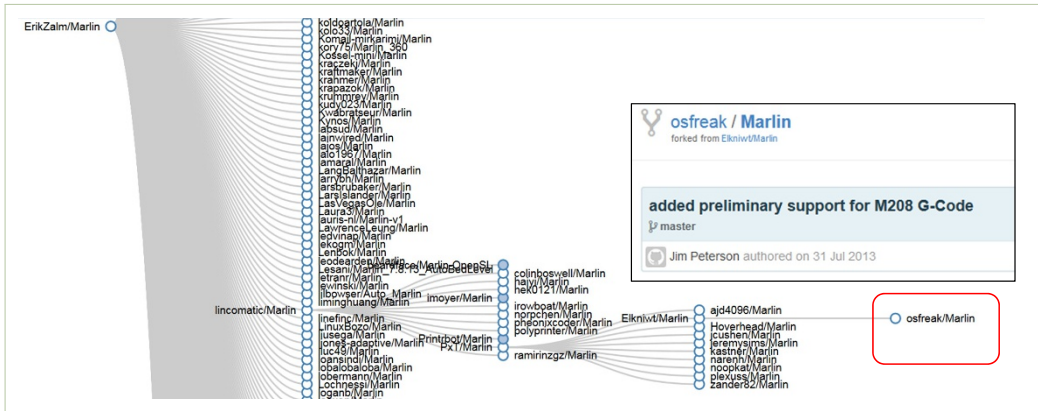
ErikZalm/Marlin

koldoartola/Marlin
kolo33/Marlin
Komali-mirkarimi/Marlin
kory75/Marlin_360
Kossel-mini/Marlin
kraczeki/Marlin
kraftmaker/Marlin
krahmer/Marlin
krapazok/Marlin
krummrey/Marlin
kudy023/Marlin
Kwabratseur/Marlin
Kynos/Marlin
labsud/Marlin
lajnwired/Marlin
lajos/Marlin
lalo1987/Marlin
lamaral/Marlin
LangBalthazar/Marlin
larrybh/Marlin
larsbrubaker/Marlin
Larsislander/Marlin
LasVegasOle/Marlin
Laura3/Marlin
lauris-nl/Marlin-v1
LawrenceLeung/Marlin
ledvinap/Marlin
lekogm/Marlin
LenBok/Marlin
leodearden/Marlin
Lesani/Marlin-1.8.13_AutoBedLevel
letranr/Marlin
lewinski/Marlin
lilbowser/Auto_Marlin
limingduang/Marlin
lincomatic/Marlin
linefinc/Marlin
LinuxBozo/Marlin
lusega/Marlin
ljones-adaptive/Marlin
luc49/Marlin
loansindi/Marlin
lobalobaloba/Marlin
lobermann/Marlin
Lochnessi/Marlin
loganb/Marlin

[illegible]/Marlin-OpenSL
imoyer/Marlin
Printrbot/Marlin
Px17/Marlin

colinboswell/Marlin
haiyi/Marlin
hek0121/Marlin
irowboat/Marlin
norpchen/Marlin
pheonixcoder/Marlin
polyprinter/Marlin
ramirinzgz/Marlin

Elkniwt/Marlin

ajd4096/Marlin
Hoverhead/Marlin
jcushen/Marlin
jeremysims/Marlin
kastner/Marlin
narenh/Marlin
noopkat/Marlin
plexuss/Marlin
zander82/Marlin

osfreak/Marlin

osfreak / Marlin
forked from Elkniwt/Marlin

added preliminary support for M208 G-Code
master

Jim Peterson authored on 31 Jul 2013